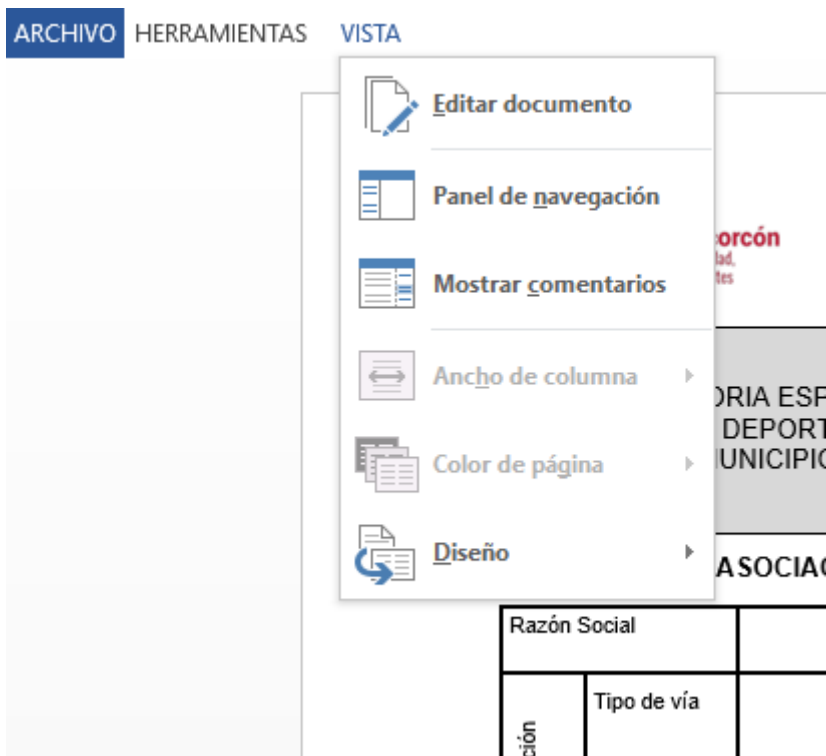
ARCHIVO HERRAMIENTAS VISTA

Editar documento

Panel de navegación

Mostrar comentarios

Ancho de columna

Color de página

Diseño

orcón
lad,
tes

ORIA ESP
DEPORT
UNICIPIO

ASOCIA

| Razón Social | |
|---|---|
| ción | Tipo de vía |